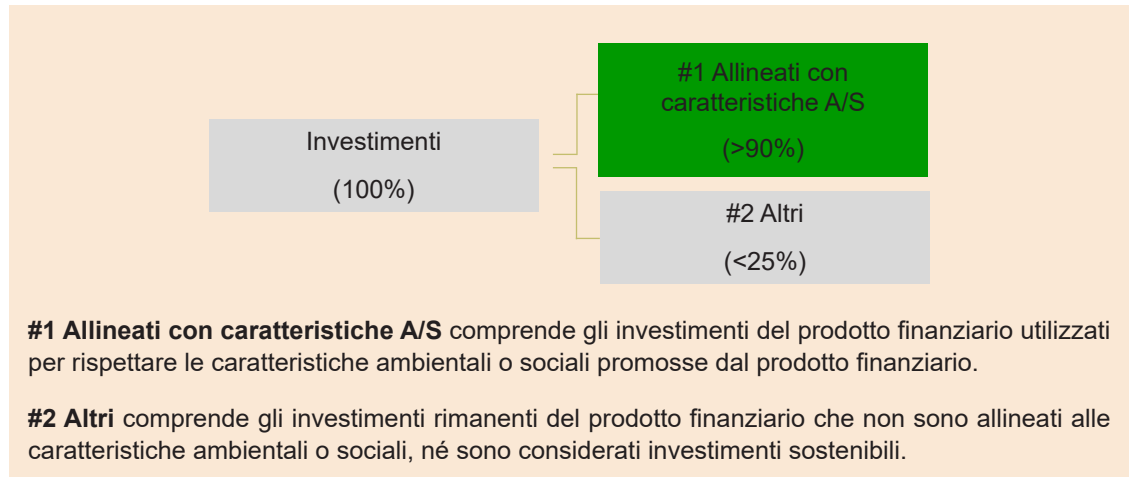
Investimenti

(100%)

#1 Allineati con caratteristiche A/S

(>90%)

#2 Altri

(<25%)

**#1 Allineati con caratteristiche A/S** comprende gli investimenti del prodotto finanziario utilizzati per rispettare le caratteristiche ambientali o sociali promosse dal prodotto finanziario.

**#2 Altri** comprende gli investimenti rimanenti del prodotto finanziario che non sono allineati alle caratteristiche ambientali o sociali, né sono considerati investimenti sostenibili.